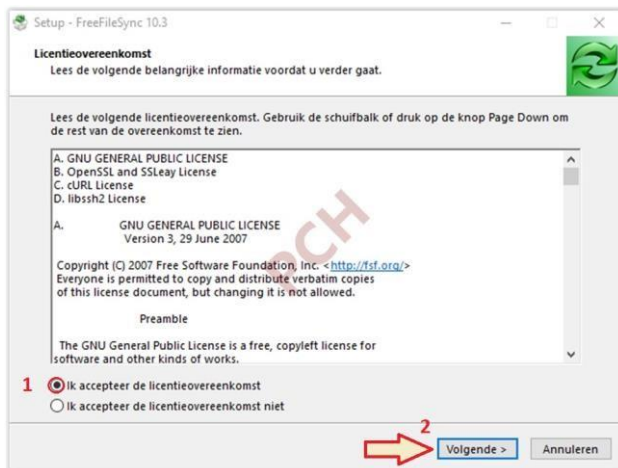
Setup - FreeFileSync 10.3

Licentieovereenkomst
Lees de volgende belangrijke informatie voordat u verder gaat.

Lees de volgende licentieovereenkomst. Gebruik de schuifbalk of druk op de knop Page Down om de rest van de overeenkomst te zien.

A. GNU GENERAL PUBLIC LICENSE
B. OpenSSL and SSLeay License
C. cURL License
D. libssh2 License

A. GNU GENERAL PUBLIC LICENSE
Version 3, 29 June 2007

Copyright (C) 2007 Free Software Foundation, Inc. <http://fsf.org/>
Everyone is permitted to copy and distribute verbatim copies of this license document, but changing it is not allowed.

Preamble

The GNU General Public License is a free, copyleft license for software and other kinds of works.

PCH

1 Ik accepteer de licentieovereenkomst
Ik accepteer de licentieovereenkomst niet

2 Volgende > Annuleren